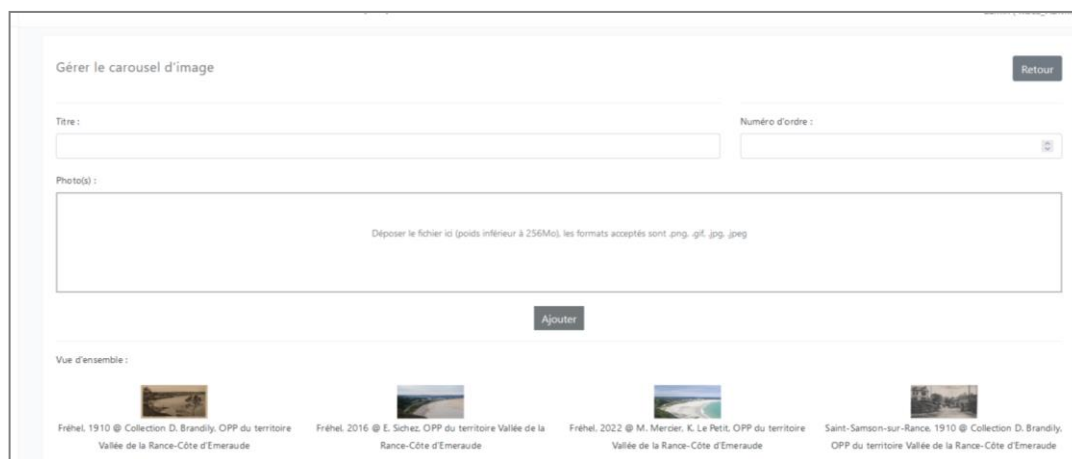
Gérer le carousel d'image

Retour

Titre :

Numéro d'ordre :

Photo(s) :

Déposer le fichier ici (poids inférieur à 256Mo), les formats acceptés sont .png, .gif, .jpg, .jpeg

Ajouter

Vue d'ensemble :

Fréhel, 1910 @ Collection D. Brandily, OPP du territoire Vallée de la Rance-Côte d'Emeraude

Fréhel, 2016 @ E. Sichez, OPP du territoire Vallée de la Rance-Côte d'Emeraude

Fréhel, 2022 @ M. Mercier, K. Le Petit, OPP du territoire Vallée de la Rance-Côte d'Emeraude

Saint-Samson-sur-Rance, 1910 @ Collection D. Brandily, OPP du territoire Vallée de la Rance-Côte d'Emeraude